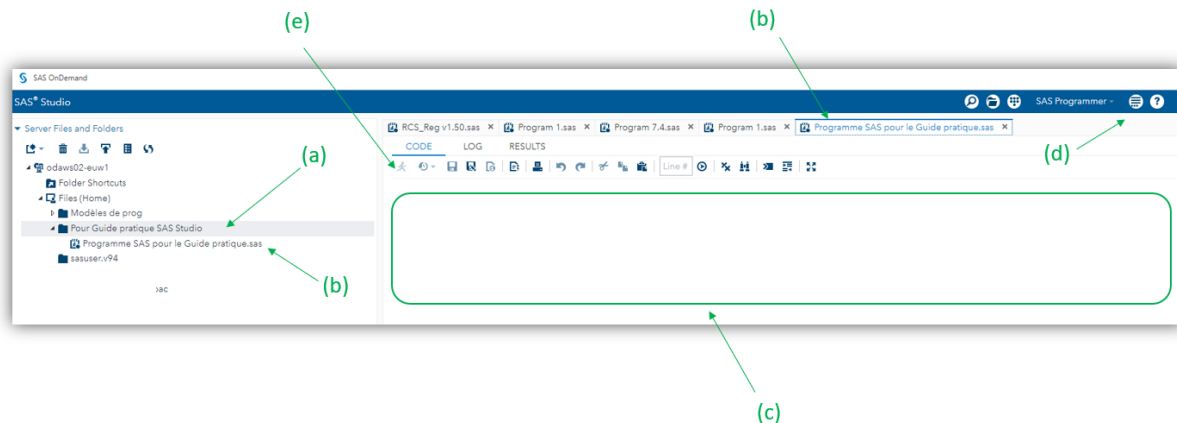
(e)

(b)

SAS OnDemand

SAS® Studio

SAS Programmer

Server Files and Folders

odaws02-euw1

Folder Shortcuts

Files (Home)

Modèles de prog

Pour Guide pratique SAS Studio

Programme SAS pour le Guide pratique.sas

sasuser.v94

(a)

(b)

pac

RCS_Reg v1.50.sas × Program 1.sas × Program 7.4.sas × Program 1.sas × Programme SAS pour le Guide pratique.sas ×

CODE LOG RESULTS

Line #

(d)

(c)